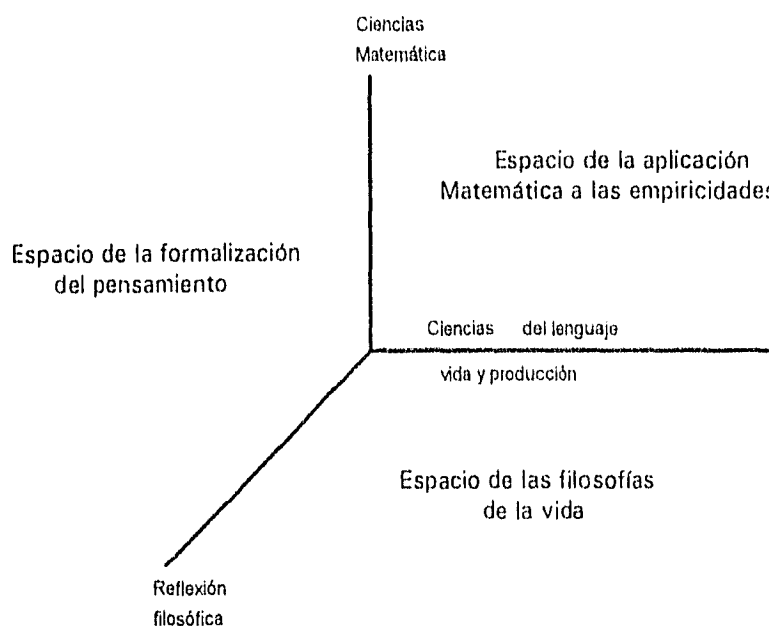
Ciencias
Matemática

Espacio de la aplicación
Matemática a las empiricidades

Espacio de la formalización
del pensamiento

Ciencias del lenguaje

vida y producción

Espacio de las filosofías
de la vida

Reflexión
filosófica